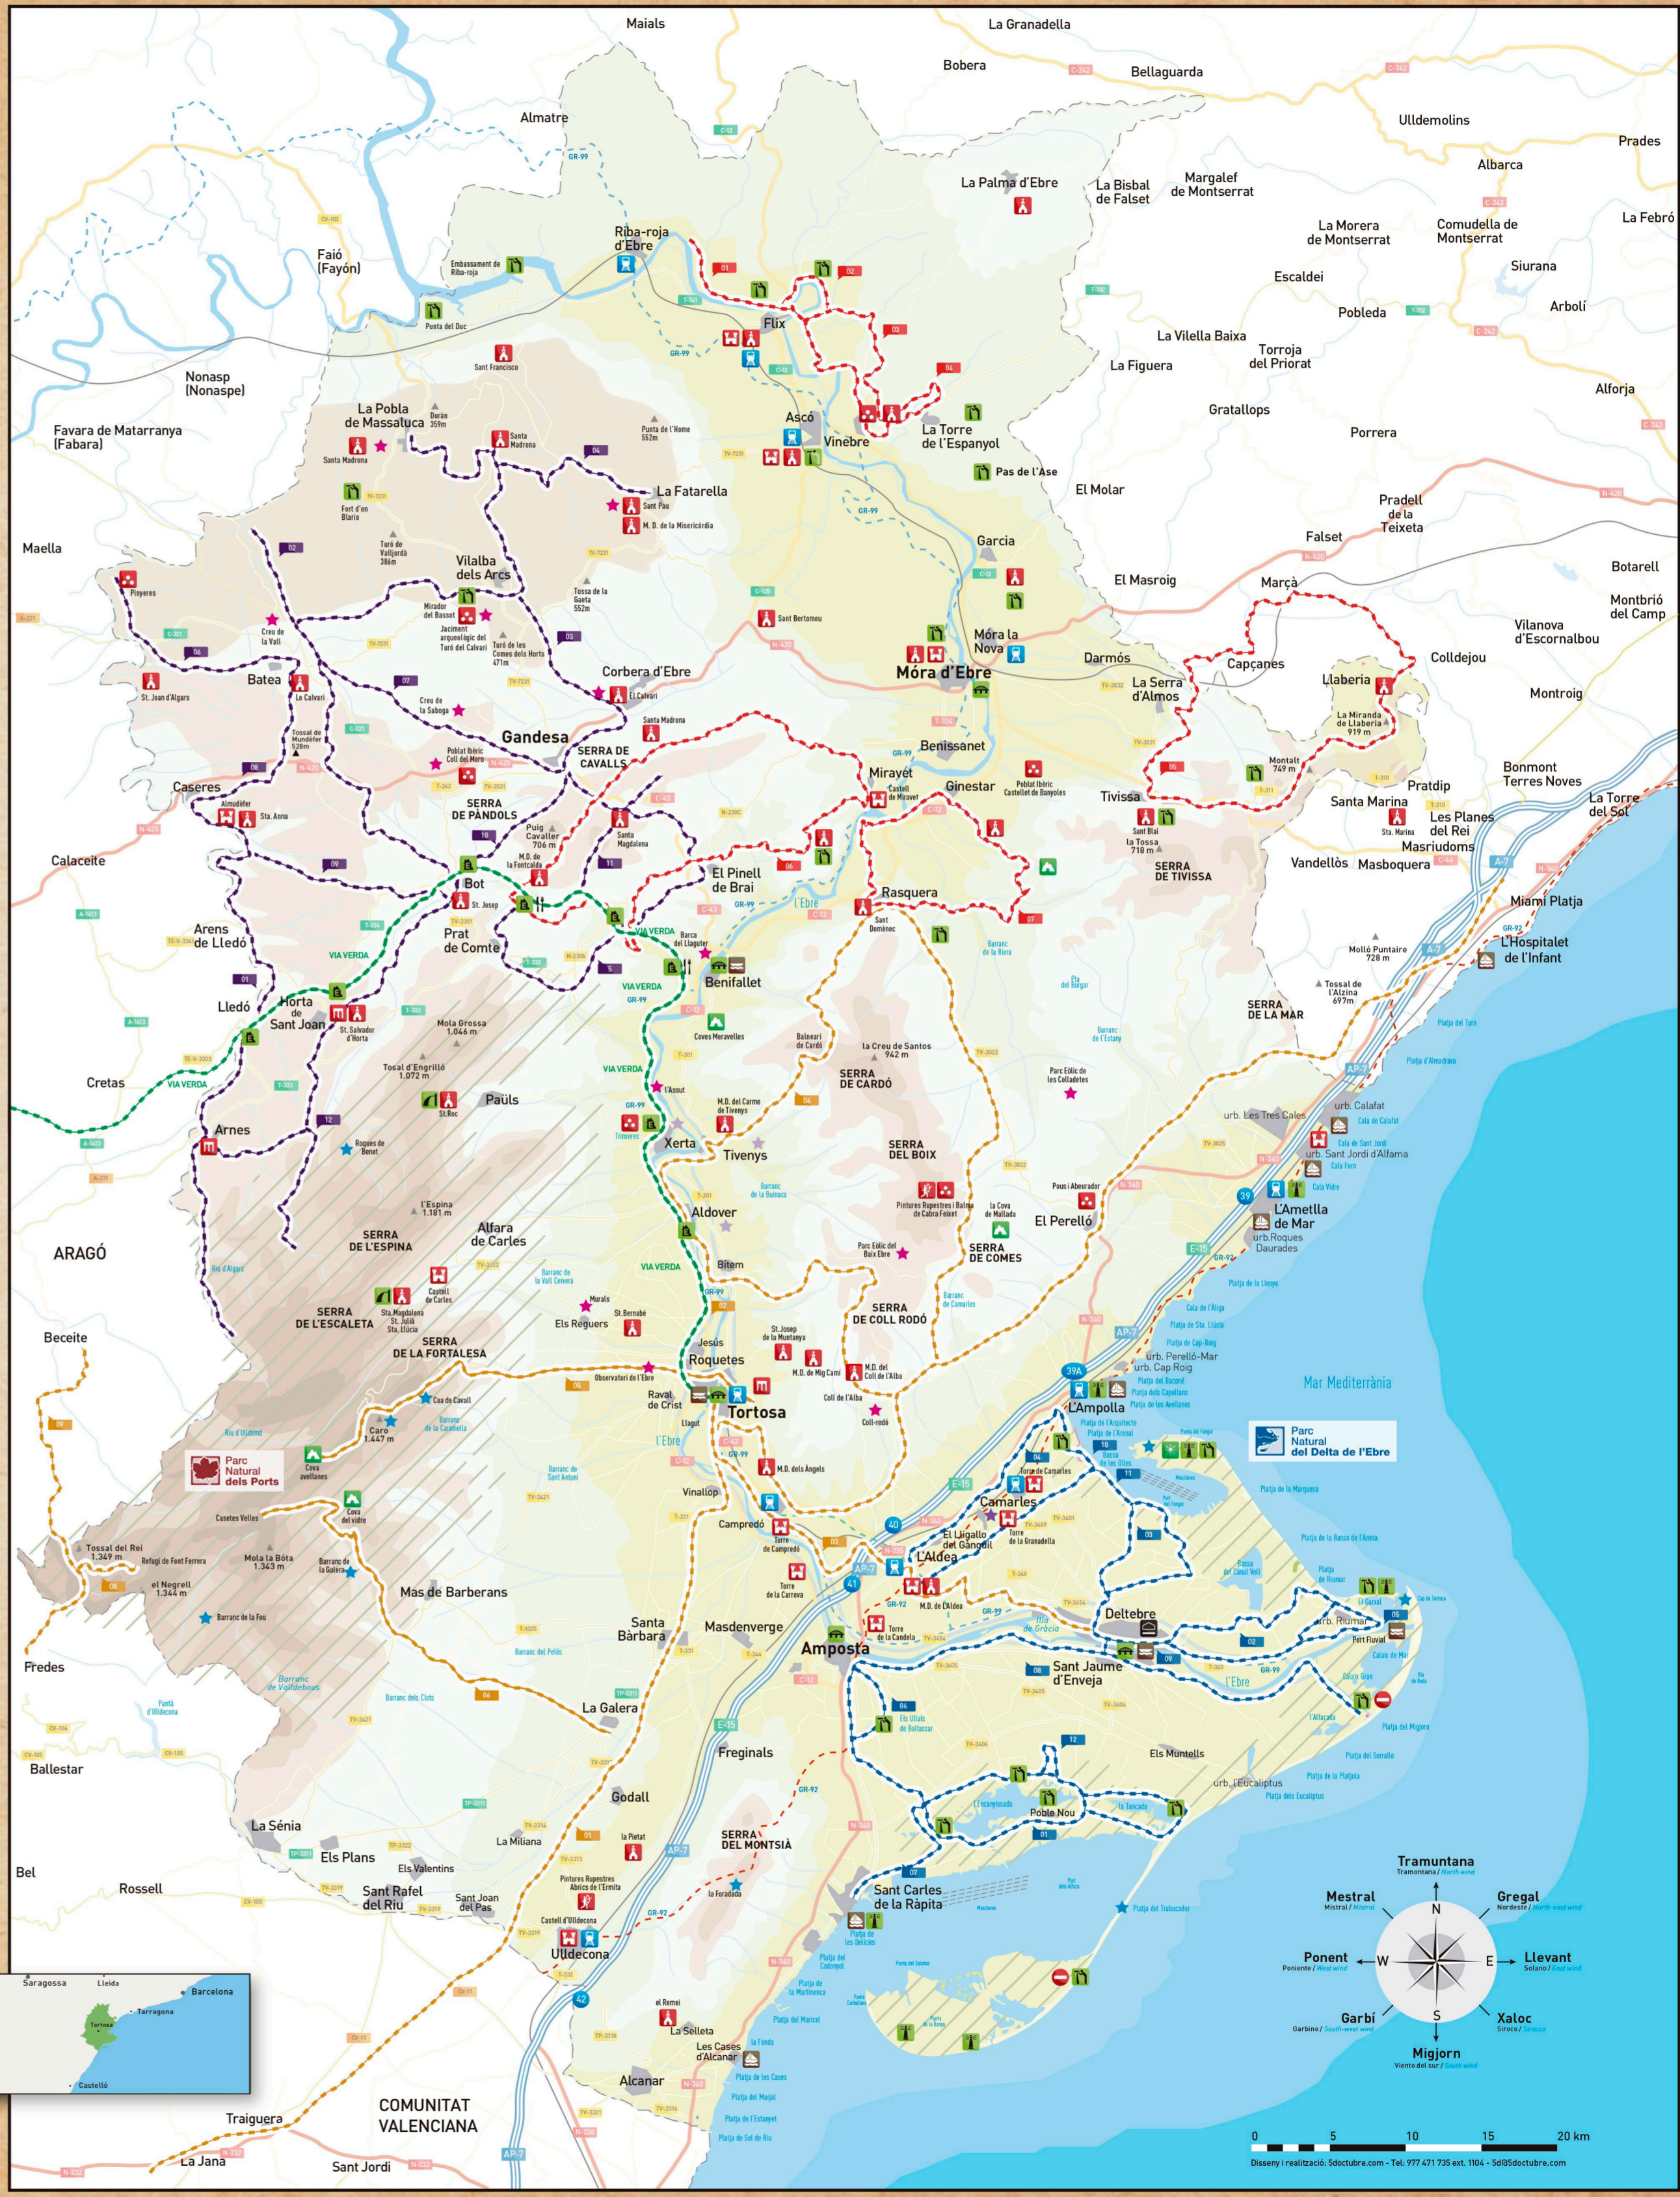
Maials
La Granadella
Bobera
Bellaguarda
Almatre
Ulldemolins
Prades
Albarca
La Palma d'Ebre
La Bisbal de Falset
Margalef de Montserrat
La Morera de Montserrat
Comudella de Montserrat
La Febró
Siurana
Escaldei
Arbolí
Pobleda
La Vilella Baixa
Torroja del Priorat
La Figuera
Alforja
Gratallops
Porrera
Riba-roja d'Ebre
Embassament de Riba-roja
Faió (Fayón)
Punta del Duc
Flix
Sant Francisco
Nonasp (Nonaspe)
Favara de Matarranya (Fabara)
La Pobla de Massaluca
Durán 359m
Santa Madrona
Punta de l'Home 552m
Ascó
Vinebre
La Torre de l'Espanyol
Pas de l'Ase
El Molar
Pradell de la Teixeta
La Fatarella
Sant Pau
M. D. de la Misericòrdia
Fort d'en Blasi
Turó de Valljordà 386m
Maella
Vilalba dels Arcs
Piqueres
Mirador del Basset
Jaciment arqueològic del Turó del Calvari
Tossa de la Gaeta 552m
Turó de les Comes dels Horts 471m
Sant Bertomeu
Garcia
El Masroig
Falset
Marçà
Botarell
Montbrió del Camp
Vilanova d'Escornalbou
Creu de la Vall
St. Joan d'Algars
Batea
La Calvari
Croa de la Saboga
Corbera d'Ebre
El Calvari
Móra la Nova
Móra d'Ebre
Darmós
Capçanes
La Serra d'Almos
Colldejou
Llaberia
La Miranda de Llaberia 919 m
Montroig
Tossal de Mundéfer 528m
Gandesa
Poblat Ibèric Coll del Moro
Santa Madrona
SERRA DE CAVALLS
Benissanet
Miravet
Castell de Miravet
Ginestar
Poblat Ibèric Castellet de Banyoles
Tivissa
Montalt 749 m
Bonmont Terres Noves
Pratdip
La Torre del Sol
Santa Marina
Sta. Marina
Les Planes del Rei
Masriudoms
Caseres
Almudéfer
Sta. Anna
SERRA DE PÀNDOLS
Puig Cavaller 706 m
M.D. de la Fontcalda
Santa Magdalena
Sant Blai
la Tossa 718 m
SERRA DE TIVISSA
Vandellòs
Masboquera
Calaceite
El Pinell de Brai
L'Ebre
Rasquera
Miami Platja
L'Hospitalet de l'Infant
Bot
St. Josep
Arens de Lledó
VIA VERDA
Prat de Comte
Barca del Llaguter
Benifallet
Sant Domènec
Barranc de la Rivera
Pla del Burgar
Molló Puntaire 728 m
Tossal de l'Alzina 697m
SERRA DE LA MAR
Lledó
Horta de Sant Joan
St. Salvador d'Horta
Mola Grossa 1.046 m
Coves Meravelles
Balneari de Cardó
la Creu de Santos 942 m
Barranc de l'Estany
Platja del Torn
Platja d'Almadrava
Cretas
Tosal d'Engrillo 1.072 m
Paüls
St.Roc
SERRA DE CARDÓ
Parc Eòlic de les Colladetes
l'Assut
M.D. del Carme de Tivenys
urb. Les Tres Cales
urb. Calafat
Cala de Calafat
Arnes
Roques de Benet
Xerta
Tivenys
SERRA DEL BOIX
Cala de Sant Jordi
urb. Sant Jordi d'Alfama
Cala Font
Cala Vidre
Trinxeres
Barranc de la Buinaca
Pous i Abeurador
L'Ametlla de Mar
urb.Roques Daurades
Aldover
Pintures Rupestres i Balma de Cabra Feixet
la Cova de Mallada
El Perelló
l'Espina 1.181 m
SERRA DE L'ESPINA
Alfara de Carles
ARAGÓ
Riu d'Algars
Barranc de la Vall Cervera
Bítem
Parc Eòlic del Baix Ebre
SERRA DE COMES
Platja de la Llenya
Castell de Carles
Murals
St.Bernabé
Els Reguers
SERRA DE COLL RODÓ
Barranc de Camarles
Cala de l'Alga
Platja de Sta. Llúcia
Platja de Cap-Roig
urb. Perelló-Mar
urb. Cap Roig
SERRA DE L'ESCALETA
Sta.Magdalena St. Julià Sta. Llúcia
SERRA DE LA FORTALESA
Beceite
Jesús
Roquetes
St.Josep de la Muntanya
M.D. de Mig Camí
M.D. del Coll de l'Alba
Coll de l'Alba
Coll-redó
Observatori de l'Ebre
Mar Mediterrània
Platja del Racó
Platja dels Capellans
Platja de les Avellanes
Cua de Cavall
Caro 1.447 m
Barranc de la Caramella
Raval de Crist
Llagut
Tortosa
L'Ampolla
Platja de l'Arquitecte
Platja de l'Arenal
Parc Natural del Delta de l'Ebre
Platja de la Marquesa
Riu d'Ulldemó
Parc Natural dels Ports
Cova avellanes
Barranc de Sant Antoni
Vinallop
M.D. dels Àngels
Torre de Camarles
Bassa de les Olles
Muscleres
Port Fangar
Camarles
Cova del vidre
Casetes Velles
Campredó
Torre de Campredó
Torre de la Carrova
El Lligallo del Gangüil
Torre de la Granadella
L'Aldea
M.D. de L'Aldea
Platja de la Bassa de l'Arena
Bassa del Canal Vell
Platja de Riumar
Tossal del Rei 1.349 m
Refugi de Font Ferrera
Mola la Bóta 1.343 m
el Negrell 1.344 m
Barranc de la Galera
Barranc de la Fou
Mas de Barberans
Torre de la Candela
Illa de Gràcia
Deltebre
urb. Riumar
Port Fluvial
El Garxal
Cap de Tortosa
Calaix de Mar
Calaix Gran
Illa de Buda
Santa Bàrbara
Masdenverge
Amposta
Sant Jaume d'Enveja
L'Ebre
Barranc del Pèlos
Fredes
Barranc de Valldebous
Barranc dels Cluts
La Galera
Pantà d'Ulldecona
Els Ullals de Baltasar
L'Alfacada
Platja del Migjorn
Ballestar
Freginals
Els Muntells
Platja del Serrallo
Platja de la Platjola
urb. l'Eucaliptus
Platja dels Eucaliptus
L'Encanyissada
Poble Nou
La Tancada
Godall
La Sénia
La Miliana
la Pietat
SERRA DEL MONTSIÀ
Els Plans
Els Valentins
Pintures Rupestres Abrics de l'Ermita
Bel
Rossell
Sant Rafel del Riu
Sant Joan del Pas
la Foradada
Sant Carles de la Ràpita
Platja de les Delícies
Platja del Trabucador
Castell d'Ulldecona
Ulldecona
Platja del Codonyol
Platja de la Martinenca
Platja del Maricel
Tramuntana
Tramontana / North wind
Mestral
Mistral / Mistral
Gregal
Nordeste / North-east wind
Ponent
Poniente / West wind
Llevant
Solano / East wind
Garbí
Garbino / South-west wind
Xaloc
Siroco / Sirocco
Migjorn
Viento del sur / South wind
N
S
E
W
Saragossa
Lleida
Barcelona
Tarragona
Tortosa
Castelló
el Remei
La Selleta
Les Cases d'Alcanar
la Fonda
Platja de les Cases
Platja del Marjal
Platja de l'Estanyet
Platja de Sol de Riu
Alcanar
COMUNITAT VALENCIANA
Traiguera
La Jana
Sant Jordi
0 5 10 15 20 km
Disseny i realització: 5doctubre.com - Tel: 977 471 735 ext. 1104 - 5d@5doctubre.com